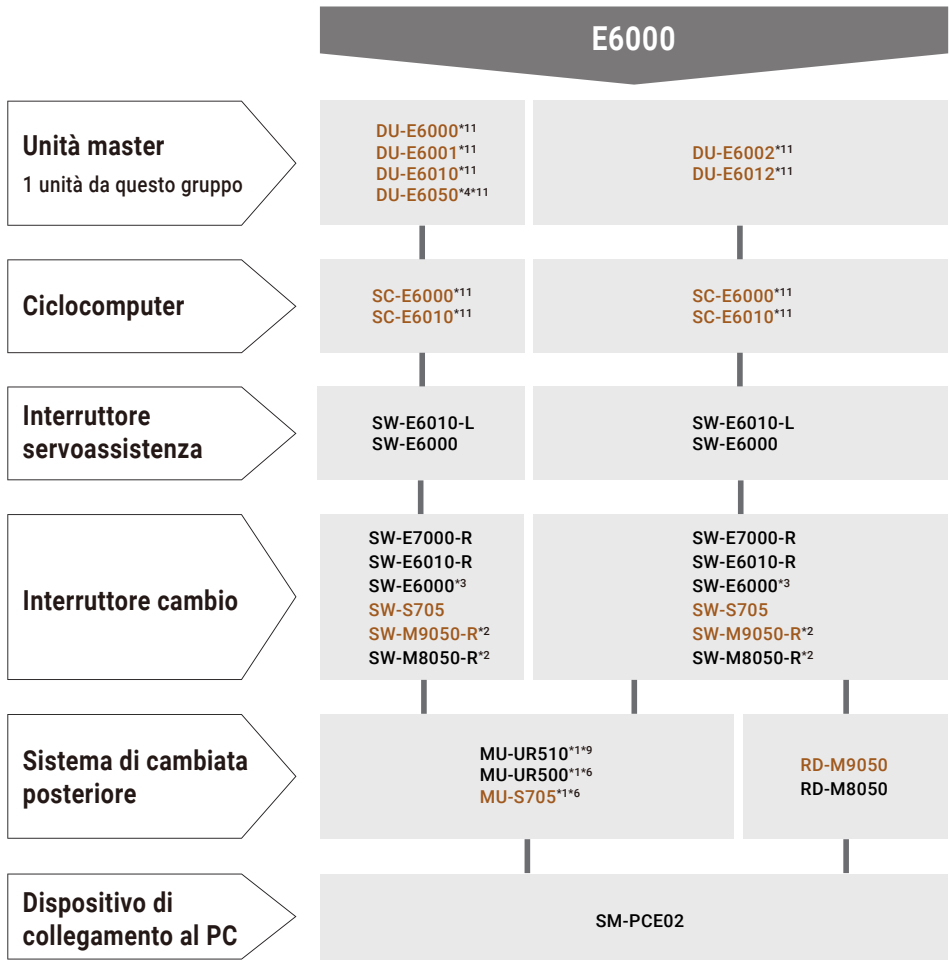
E6000

Unità master
1 unità da questo gruppo

DU-E6000*11
DU-E6001*11
DU-E6010*11
DU-E6050*4*11

DU-E6002*11
DU-E6012*11

Ciclocomputer

SC-E6000*11
SC-E6010*11

SC-E6000*11
SC-E6010*11

Interruttore servoassistenza

SW-E6010-L
SW-E6000

SW-E6010-L
SW-E6000

Interruttore cambio

SW-E7000-R
SW-E6010-R
SW-E6000*3
SW-S705
SW-M9050-R*2
SW-M8050-R*2

SW-E7000-R
SW-E6010-R
SW-E6000*3
SW-S705
SW-M9050-R*2
SW-M8050-R*2

Sistema di cambiata posteriore

MU-UR510*1*9
MU-UR500*1*6
MU-S705*1*6

RD-M9050
RD-M8050

Dispositivo di collegamento al PC

SM-PCE02